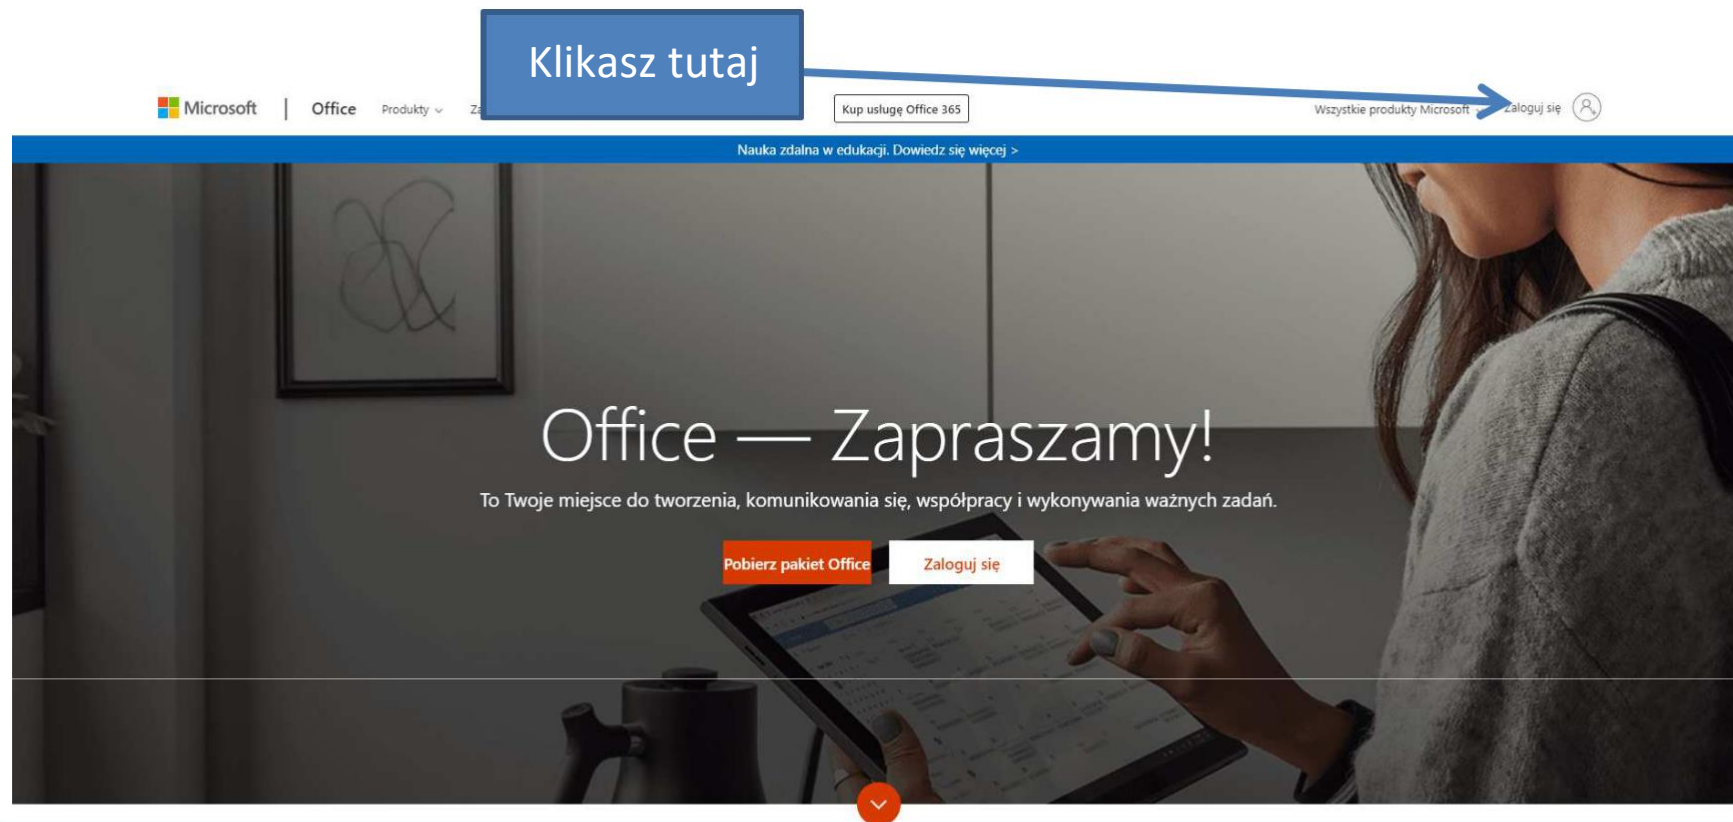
Klikasz tutaj

Microsoft | Office Produkty Za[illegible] Kup usługę Office 365 Wszystkie produkty Microsoft Zaloguj się

Nauka zdalna w edukacji. Dowiedz się więcej >

Office — Zapraszamy!

To Twoje miejsce do tworzenia, komunikowania się, współpracy i wykonywania ważnych zadań.

Pobierz pakiet Office Zaloguj się